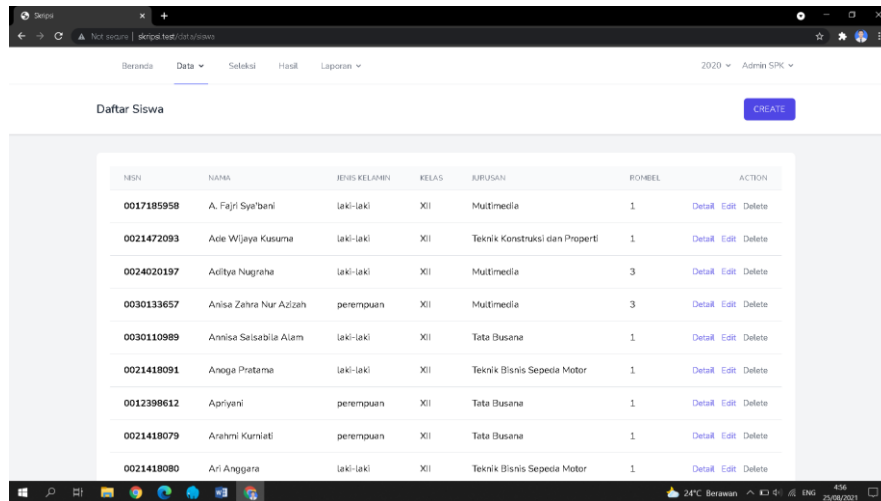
Skripsi

Not secure | skripsi.test/data/siswa

Beranda Data Seleksi Hasil Laporan

2020 Admin SPK

Daftar Siswa

CREATE

| NISN | NAMA | JENIS KELAMIN | KELAS | JURUSAN | ROMBEL | ACTION |
|---|---|---|---|---|---|---|
| 0017185958 | A. Fajri Sya'bani | laki-laki | XII | Multimedia | 1 | Detail Edit Delete |
| 0021472093 | Ade Wijaya Kusuma | laki-laki | XII | Teknik Konstruksi dan Properti | 1 | Detail Edit Delete |
| 0024020197 | Aditya Nugraha | laki-laki | XII | Multimedia | 3 | Detail Edit Delete |
| 0030133657 | Anisa Zahra Nur Azizah | perempuan | XII | Multimedia | 3 | Detail Edit Delete |
| 0030110989 | Annisa Salsabila Alam | laki-laki | XII | Tata Busana | 1 | Detail Edit Delete |
| 0021418091 | Anoga Pratama | laki-laki | XII | Teknik Bisnis Sepeda Motor | 1 | Detail Edit Delete |
| 0012398612 | Apriyani | perempuan | XII | Tata Busana | 1 | Detail Edit Delete |
| 0021418079 | Arahmi Kurniati | perempuan | XII | Tata Busana | 1 | Detail Edit Delete |
| 0021418080 | Ari Anggara | laki-laki | XII | Teknik Bisnis Sepeda Motor | 1 | Detail Edit Delete |

24°C Berawan ENG 4:56 25/08/2021